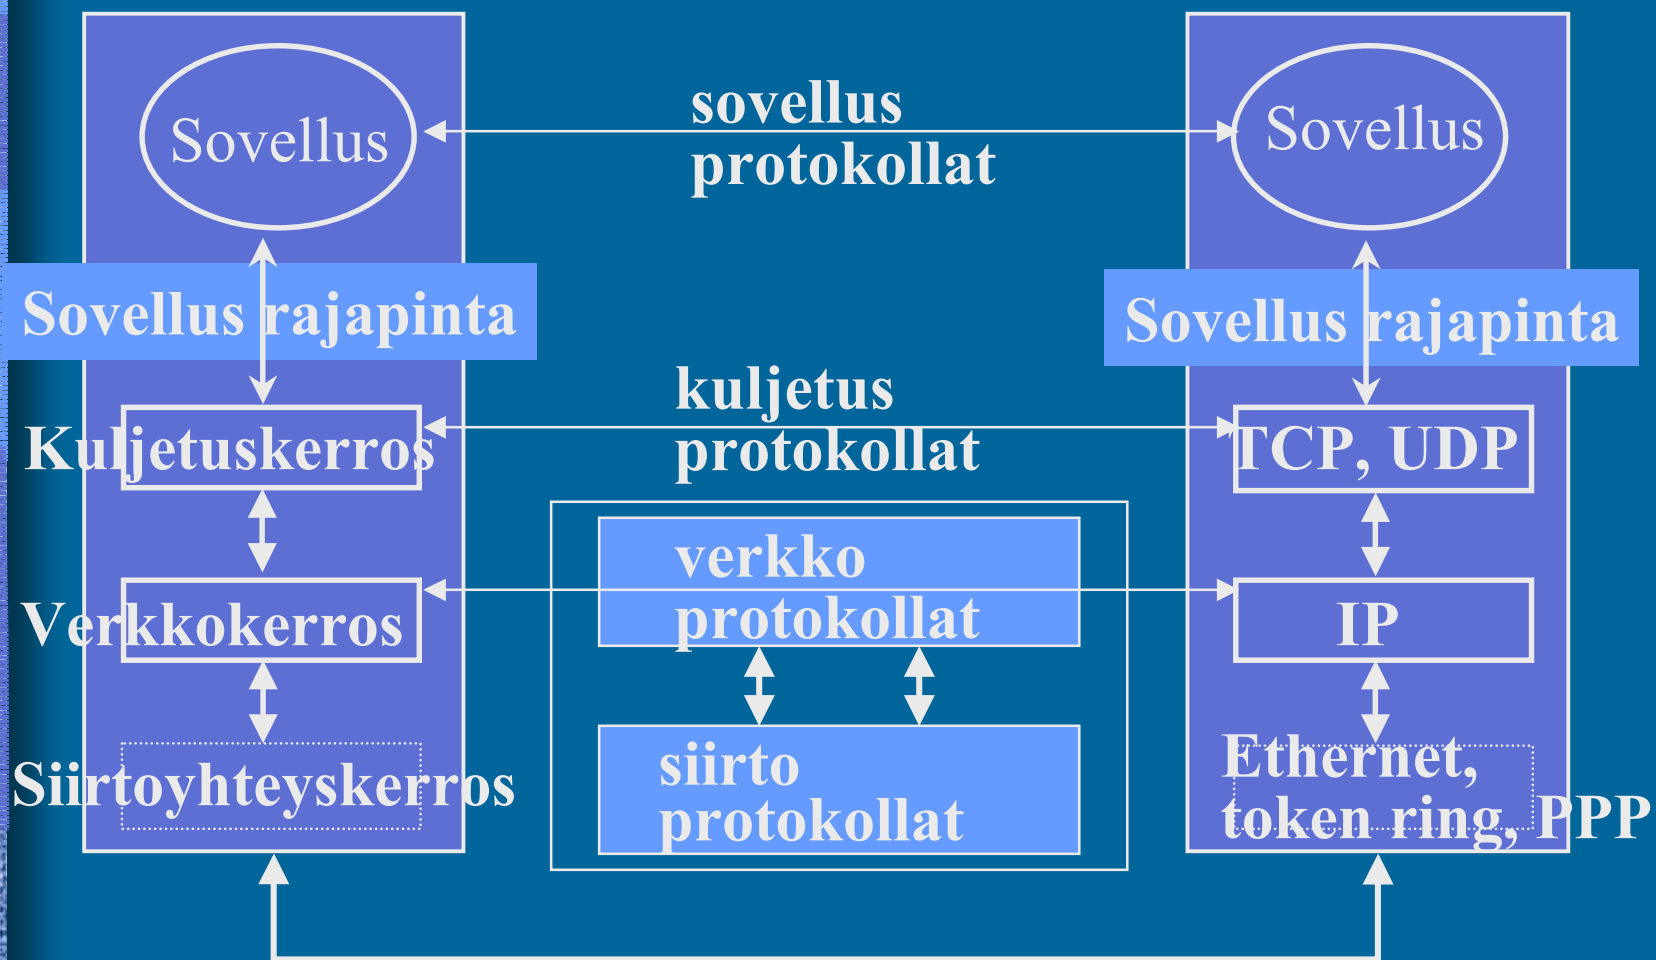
Sovellus

sovellus protokollat

Sovellus

Sovellus rajapinta

Sovellus rajapinta

kuljetus protokollat

Kuljetuskerros

TCP, UDP

verkko protokollat

Verkkokerros

IP

siirto protokollat

Siirtoyhteyskerros

Ethernet, token ring, PPP